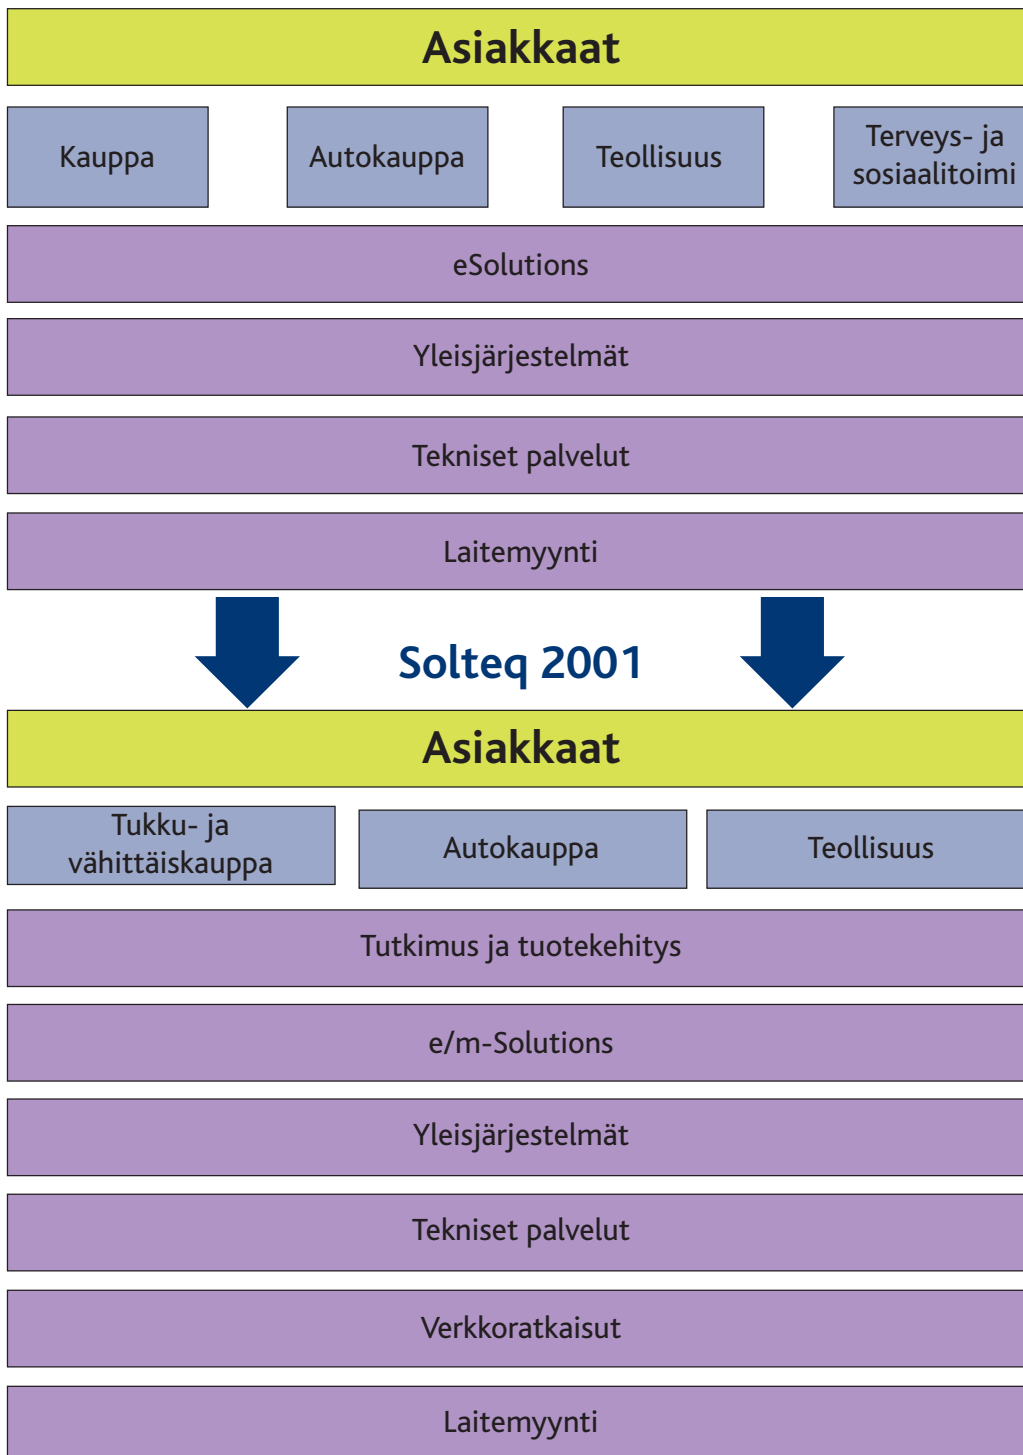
Asiakkaat

Kauppa

Autokauppa

Teollisuus

Terveys- ja sosiaalitoimi

eSolutions

Yleisjärjestelmät

Tekniset palvelut

Laitemyynti

Solteq 2001

Asiakkaat

Tukku- ja vähittäiskauppa

Autokauppa

Teollisuus

Tutkimus ja tuotekehitys

e/m-Solutions

Yleisjärjestelmät

Tekniset palvelut

Verkkoratkaisut

Laitemyynti